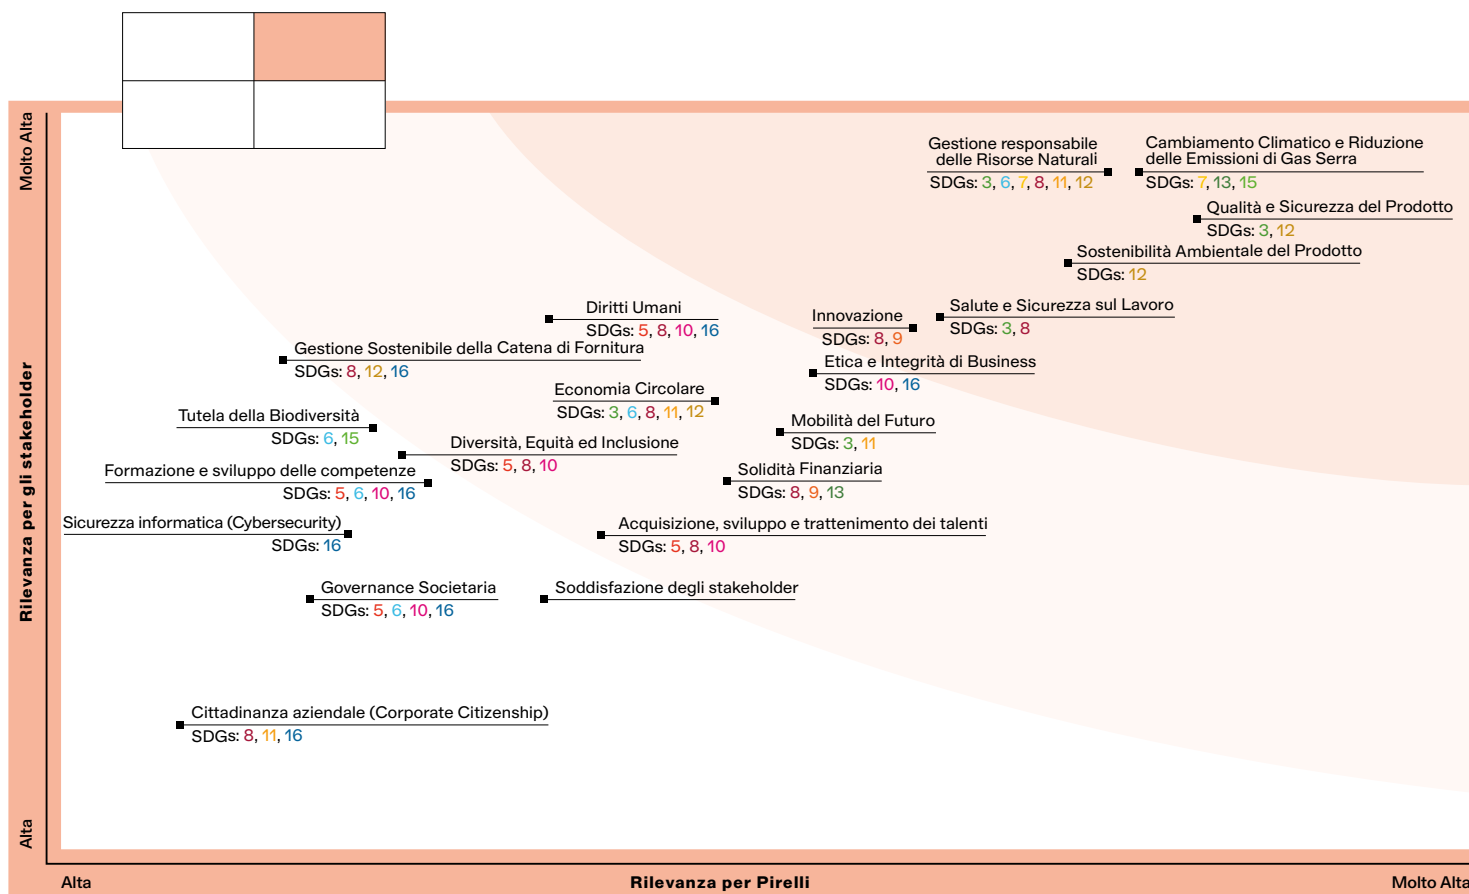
Molto Alta

Rilevanza per gli stakeholder

Alta

Gestione responsabile delle Risorse Naturali
SDGs: 3, 6, 7, 8, 11, 12

Cambiamento Climatico e Riduzione delle Emissioni di Gas Serra
SDGs: 7, 13, 15

Qualità e Sicurezza del Prodotto
SDGs: 3, 12

Sostenibilità Ambientale del Prodotto
SDGs: 12

Diritti Umani
SDGs: 5, 8, 10, 16

Innovazione
SDGs: 8, 9

Salute e Sicurezza sul Lavoro
SDGs: 3, 8

Gestione Sostenibile della Catena di Fornitura
SDGs: 8, 12, 16

Etica e Integrità di Business
SDGs: 10, 16

Economia Circolare
SDGs: 3, 6, 8, 11, 12

Tutela della Biodiversità
SDGs: 6, 15

Mobilità del Futuro
SDGs: 3, 11

Diversità, Equità ed Inclusione
SDGs: 5, 8, 10

Formazione e sviluppo delle competenze
SDGs: 5, 6, 10, 16

Solidità Finanziaria
SDGs: 8, 9, 13

Sicurezza informatica (Cybersecurity)
SDGs: 16

Acquisizione, sviluppo e trattenimento dei talenti
SDGs: 5, 8, 10

Governance Societaria
SDGs: 5, 6, 10, 16

Soddisfazione degli stakeholder

Cittadinanza aziendale (Corporate Citizenship)
SDGs: 8, 11, 16

Alta
Rilevanza per Pirelli
Molto Alta